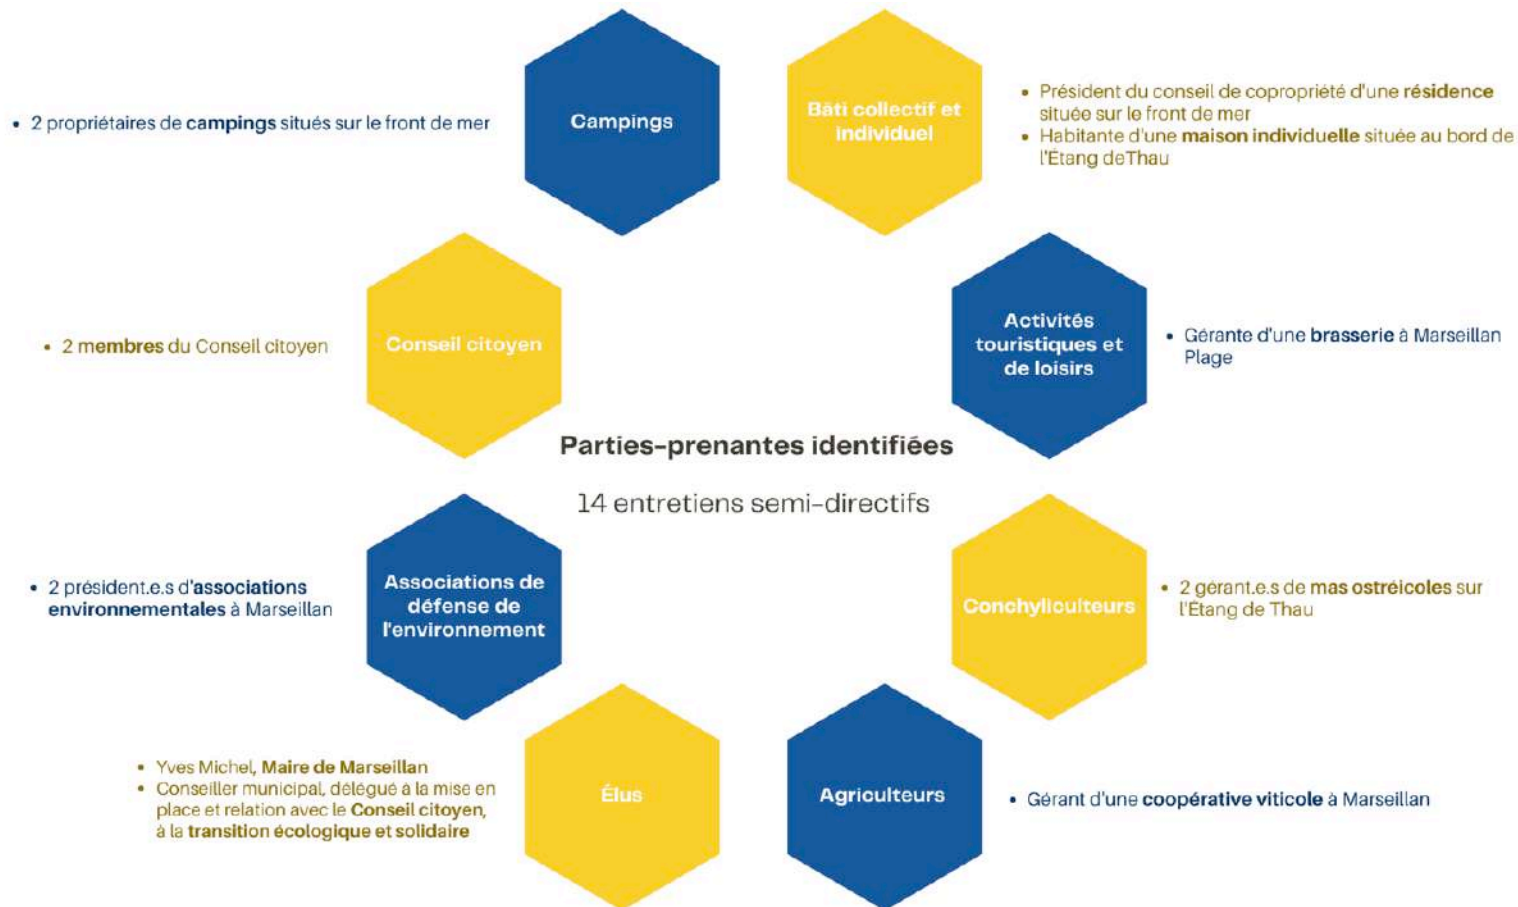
• 2 propriétaires de campings situés sur le front de mer

Campings

Bâti collectif et individuel

• Président du conseil de copropriété d'une résidence située sur le front de mer
• Habitante d'une maison individuelle située au bord de l'Étang deThau

• 2 membres du Conseil citoyen

Conseil citoyen

Activités touristiques et de loisirs

• Gérante d'une brasserie à Marseillan Plage

Parties-prenantes identifiées

14 entretiens semi-directifs

• 2 président.e.s d'associations environnementales à Marseillan

Associations de défense de l'environnement

Conchyliculteurs

• 2 gérant.e.s de mas ostréicoles sur l'Étang de Thau

• Yves Michel, Maire de Marseillan
• Conseiller municipal, délégué à la mise en place et relation avec le Conseil citoyen, à la transition écologique et solidaire

Élus

Agriculteurs

• Gérant d'une coopérative viticole à Marseillan